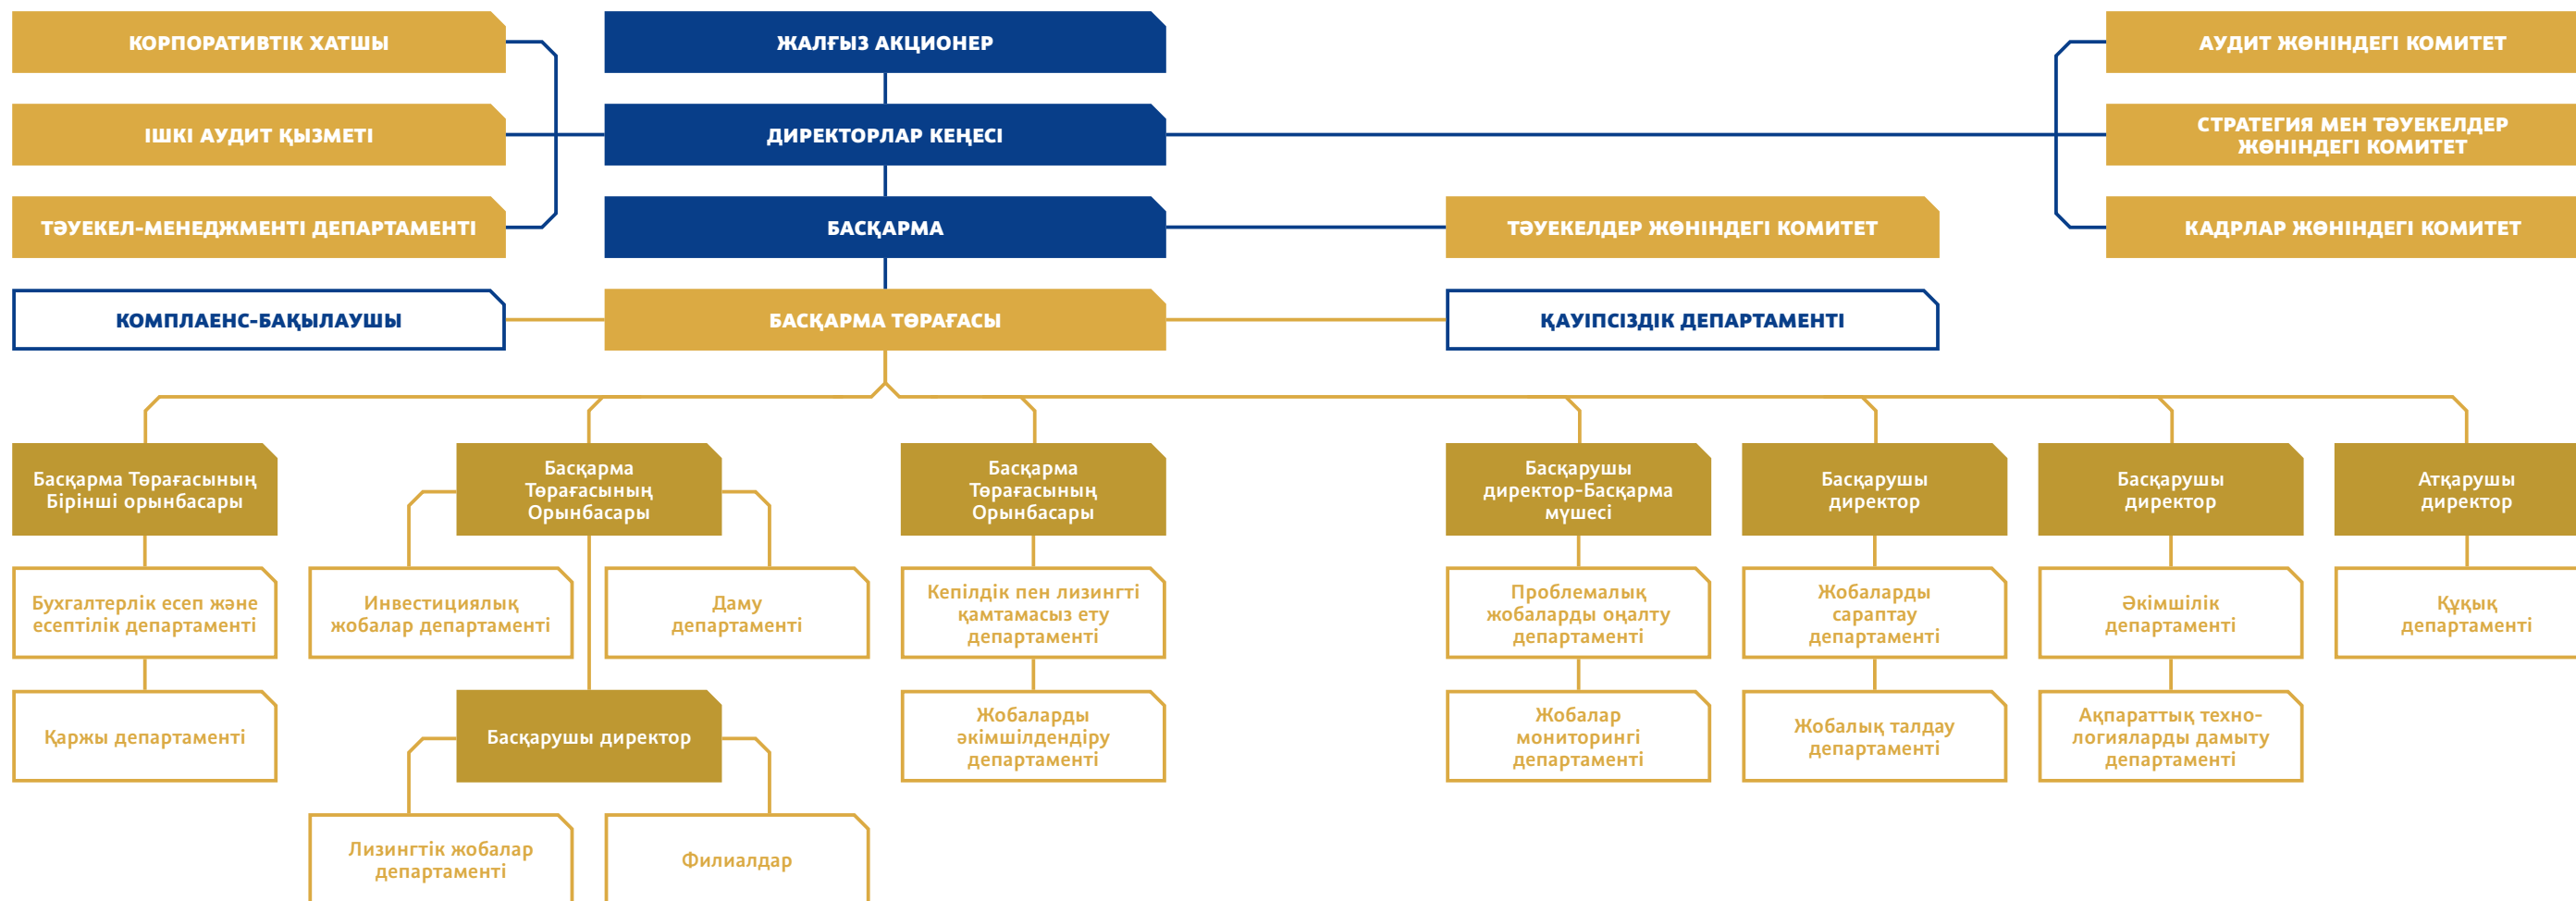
КОРПОРАТИВТІК ХАТШЫ

ЖАЛҒЫЗ АКЦИОНЕР

АУДИТ ЖӨНІНДЕГІ КОМИТЕТ

ІШКІ АУДИТ ҚЫЗМЕТІ

ДИРЕКТОРЛАР КЕҢЕСІ

СТРАТЕГИЯ МЕН ТӘУЕКЕЛДЕР ЖӨНІНДЕГІ КОМИТЕТ

ТӘУЕКЕЛ-МЕНЕДЖМЕНТІ ДЕПАРТАМЕНТІ

БАСҚАРМА

ТӘУЕКЕЛДЕР ЖӨНІНДЕГІ КОМИТЕТ

КАДРЛАР ЖӨНІНДЕГІ КОМИТЕТ

КОМПЛАЕНС-БАҚЫЛАУШЫ

БАСҚАРМА ТӨРАҒАСЫ

ҚАУІПСІЗДІК ДЕПАРТАМЕНТІ

Басқарма Төрағасының Бірінші орынбасары

Басқарма Төрағасының Орынбасары

Басқарма Төрағасының Орынбасары

Басқарушы директор-Басқарма мүшесі

Басқарушы директор

Басқарушы директор

Атқарушы директор

Бухгалтерлік есеп және есептілік департаменті

Инвестициялық жобалар департаменті

Даму департаменті

Кепілдік пен лизингті қамтамасыз ету департаменті

Проблемалық жобаларды оңалту департаменті

Жобаларды сараптау департаменті

Әкімшілік департаменті

Құқық департаменті

Қаржы департаменті

Басқарушы директор

Жобаларды әкімшілдендіру департаменті

Жобалар мониторингі департаменті

Жобалық талдау департаменті

Ақпараттық технологияларды дамыту департаменті

Лизингтік жобалар департаменті

Филиалдар